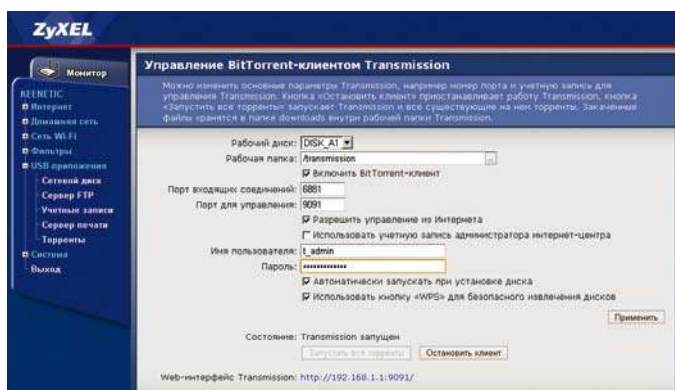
ZyXEL

Монитор

KEENETIC
Интернет
Домашняя сеть
Сеть Wi-Fi
Фильтры
USB приложения
Сетевой диск
Сервер FTP
Учетные записи
Сервер печати
Торренты
Система
Выход

Управление BitTorrent-клиентом Transmission

Можно изменить основные параметры Transmission, например номер порта и учетную запись для управления Transmission. Кнопка «Остановить клиент» приостанавливает работу Transmission, кнопка «Запустить все торренты» запускает Transmission и все существующие на нем торренты. Закаченные файлы хранятся в папке downloads внутри рабочей папки Transmission.

Рабочий диск: DISK_A1
Рабочая папка: /transmission
Включить BitTorrent-клиент
Порт входящих соединений: 6881
Порт для управления: 9091
Разрешить управление из Интернета
Использовать учетную запись администратора интернет-центра
Имя пользователя: t_admin
Пароль: ••••••••••••
Автоматически запускать при установке диска
Использовать кнопку «WPS» для безопасного извлечения дисков

Применить

Состояние: Transmission запущен
Запустить все торренты Остановить клиент

Web-интерфейс Transmission: http://192.168.1.1:9091/